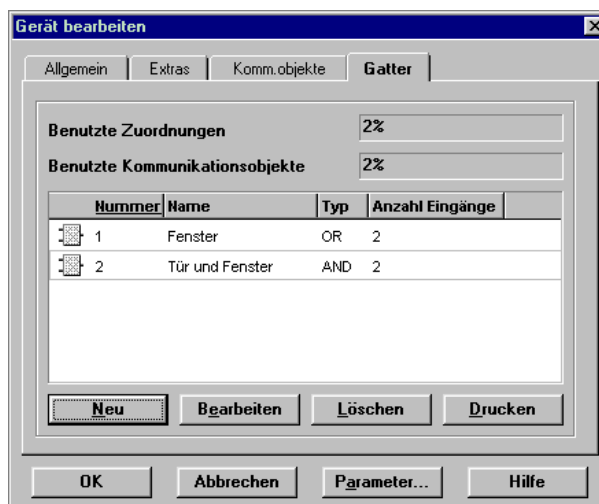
Gerät bearbeiten

Allgemein | Extras | Komm.objekte | Gatter

Benutzte Zuordnungen 2%

Benutzte Kommunikationsobjekte 2%

| Nummer | Name | Typ | Anzahl Eingänge |
|---|---|---|---|
| 1 | Fenster | OR | 2 |
| 2 | Tür und Fenster | AND | 2 |

Neu | Bearbeiten | Löschen | Drucken

OK | Abbrechen | Parameter... | Hilfe